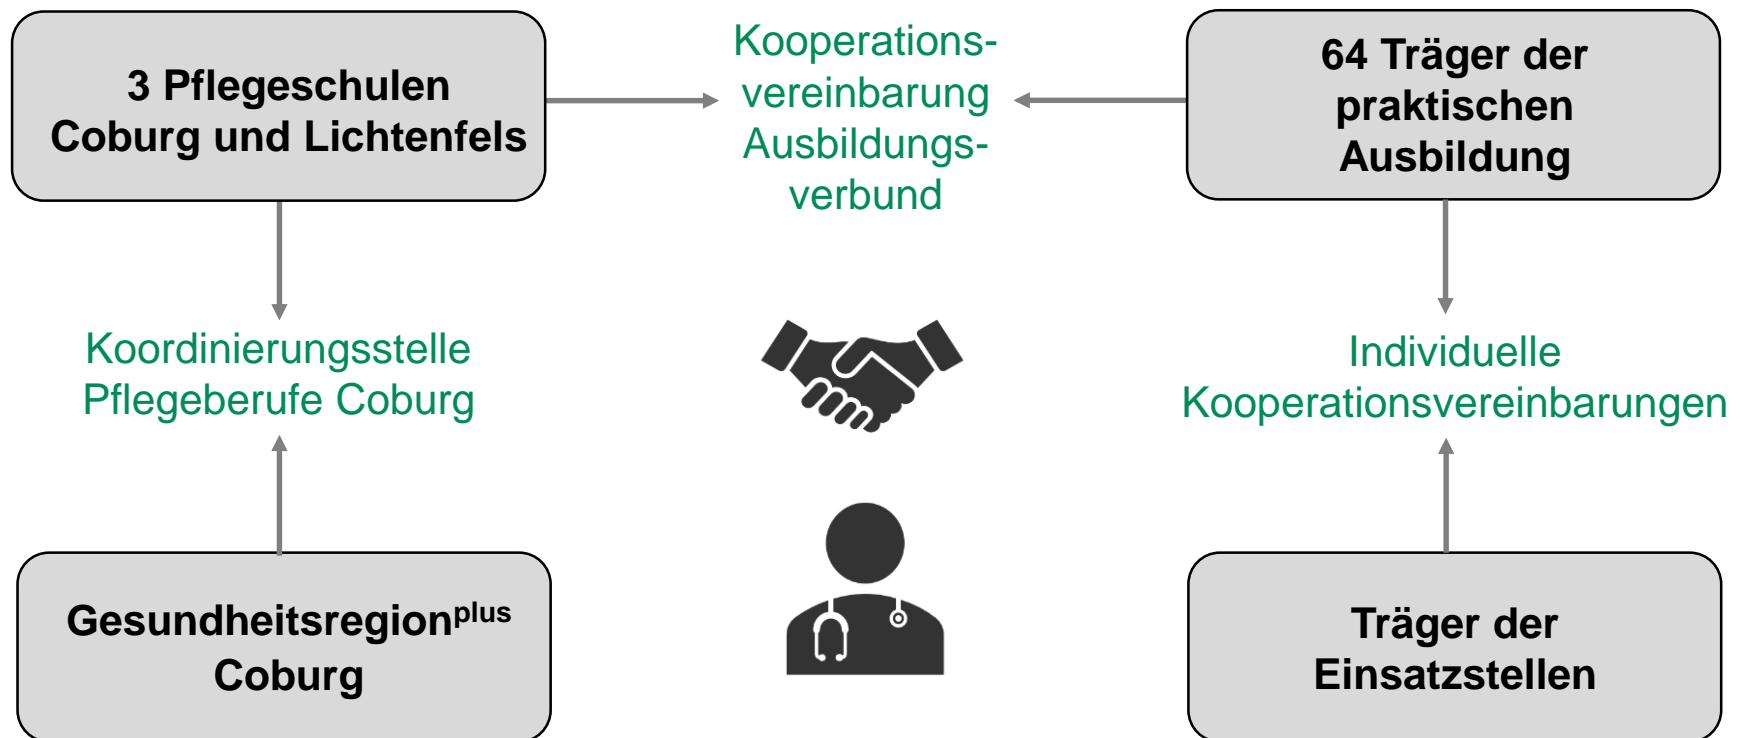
3 Pflegeschulen
Coburg und Lichtenfels

Kooperationsvereinbarung
Ausbildungsverbund

64 Träger der praktischen Ausbildung

Koordinierungsstelle
Pflegeberufe Coburg

Individuelle
Kooperationsvereinbarungen

Gesundheitsregion$^{plus}$
Coburg

Träger der
Einsatzstellen